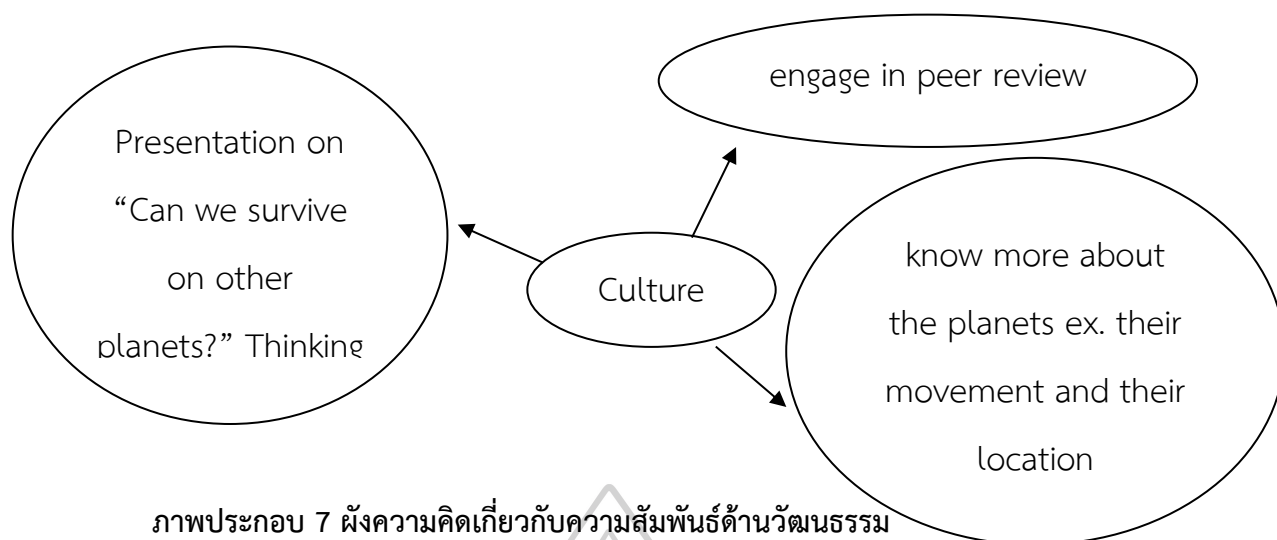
engage in peer review

Presentation on "Can we survive on other planets?" Thinking

Culture

know more about the planets ex. their movement and their location

ภาพประกอบ 7 ผังความคิดเกี่ยวกับความสัมพันธ์ด้านวัฒนธรรม